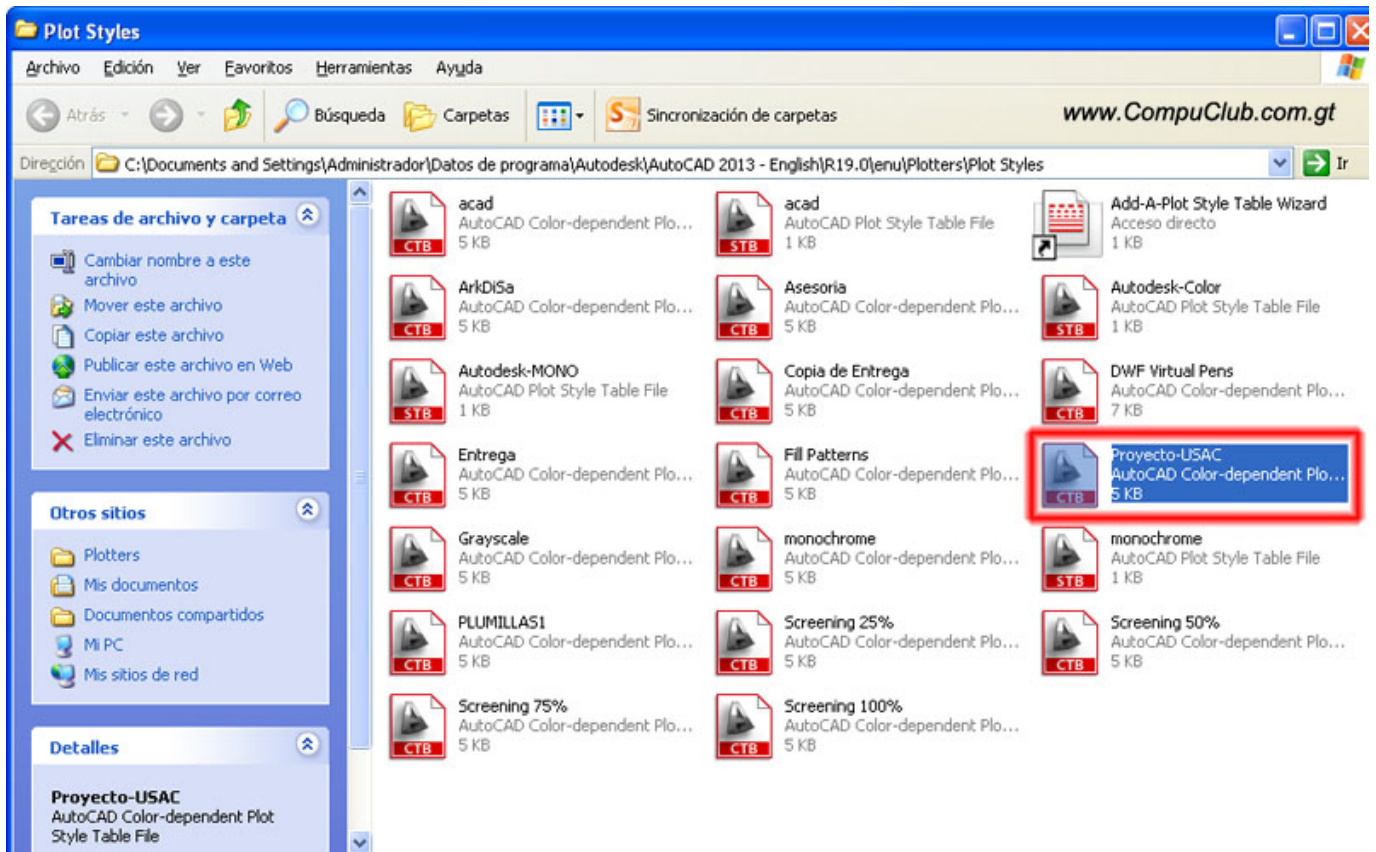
Plot Styles

Archivo Edición Ver Favoritos Herramientas Ayuda

Atrás Búsqueda Carpetas Sincronización de carpetas www.CompuClub.com.gt

Dirección C:\Documents and Settings\Administrador\Datos de programa\Autodesk\AutoCAD 2013 - English\R19.0\enu\Plotters\Plot Styles Ir

Tareas de archivo y carpeta

Cambiar nombre a este archivo
Mover este archivo
Copiar este archivo
Publicar este archivo en Web
Enviar este archivo por correo electrónico
Eliminar este archivo

Otros sitios

Plotters
Mis documentos
Documentos compartidos
Mi PC
Mis sitios de red

Detalles

Proyecto-USAC
AutoCAD Color-dependent Plot Style Table File

CTB acad AutoCAD Color-dependent Plo... 5 KB
STB acad AutoCAD Plot Style Table File 1 KB
Add-A-Plot Style Table Wizard Acceso directo 1 KB
CTB ArkDiSa AutoCAD Color-dependent Plo... 5 KB
CTB Asesoria AutoCAD Color-dependent Plo... 5 KB
STB Autodesk-Color AutoCAD Plot Style Table File 1 KB
STB Autodesk-MONO AutoCAD Plot Style Table File 1 KB
CTB Copia de Entrega AutoCAD Color-dependent Plo... 5 KB
CTB DWF Virtual Pens AutoCAD Color-dependent Plo... 7 KB
CTB Entrega AutoCAD Color-dependent Plo... 5 KB
CTB Fill Patterns AutoCAD Color-dependent Plo... 5 KB
CTB Proyecto-USAC AutoCAD Color-dependent Plo... 5 KB
CTB Grayscale AutoCAD Color-dependent Plo... 5 KB
CTB monochrome AutoCAD Color-dependent Plo... 5 KB
STB monochrome AutoCAD Plot Style Table File 1 KB
CTB PLUMILLAS1 AutoCAD Color-dependent Plo... 5 KB
CTB Screening 25% AutoCAD Color-dependent Plo... 5 KB
CTB Screening 50% AutoCAD Color-dependent Plo... 5 KB
CTB Screening 75% AutoCAD Color-dependent Plo... 5 KB
CTB Screening 100% AutoCAD Color-dependent Plo... 5 KB